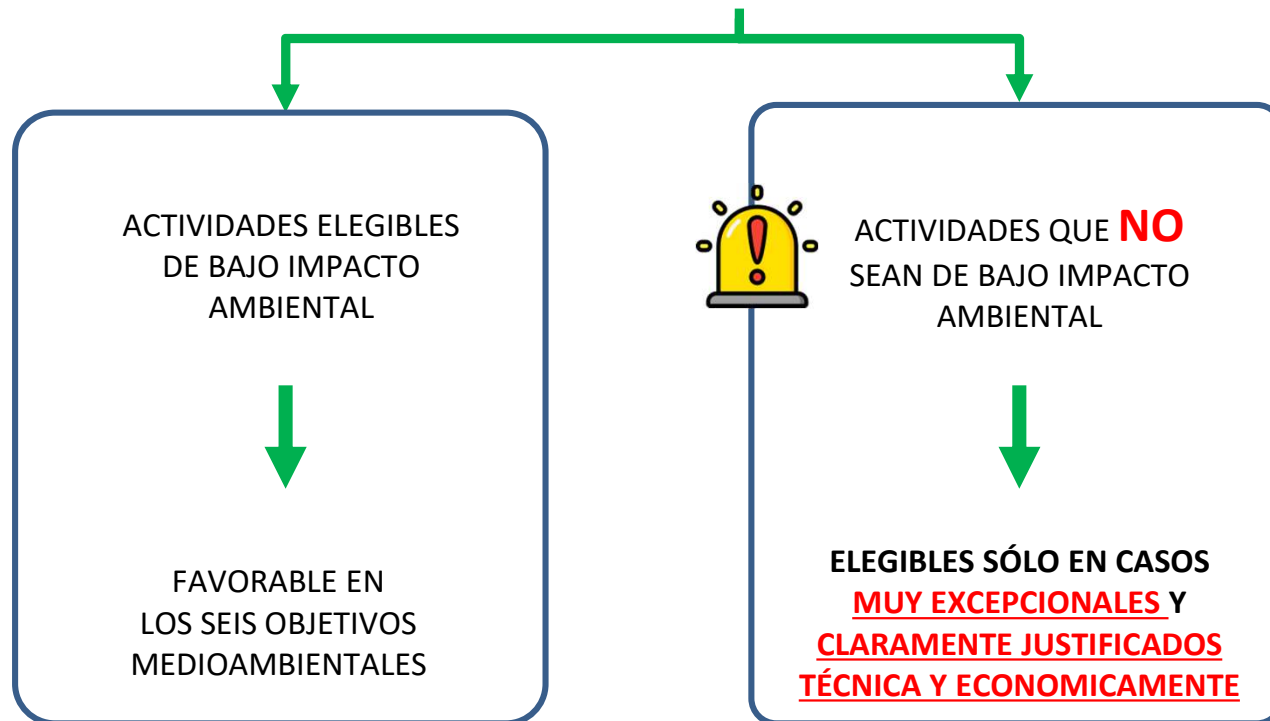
ACTIVIDADES ELEGIBLES DE BAJO IMPACTO AMBIENTAL

FAVORABLE EN LOS SEIS OBJETIVOS MEDIOAMBIENTALES

ACTIVIDADES QUE NO SEAN DE BAJO IMPACTO AMBIENTAL

ELEGIBLES SÓLO EN CASOS MUY EXCEPCIONALES Y CLARAMENTE JUSTIFICADOS TÉCNICA Y ECONOMICAMENTE